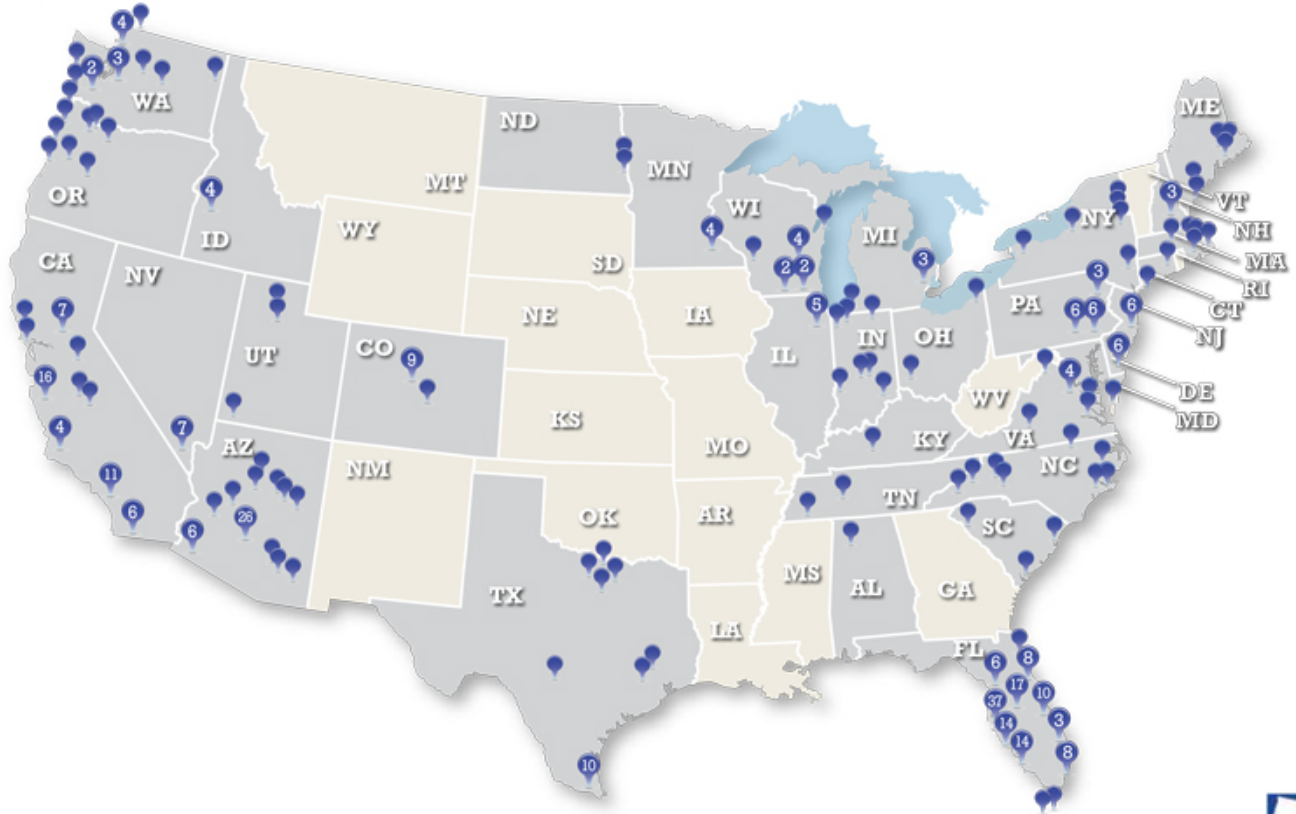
4
3
2
WA
OR
4
ID
CA
NV
7
16
4
11
6
7
UT
AZ
26
6
CO
9
MT
WY
ND
SD
NE
KS
NM
OK
TX
10
MN
4
WI
4
2
2
IA
MO
AR
LA
MS
AL
GA
IL
5
IN
MI
3
OH
KY
TN
WV
VA
NC
SC
FL
6
8
17
10
37
14
14
3
8
PA
6
6
NY
3
4
ME
VT
NH
MA
RI
CT
NJ
DE
MD
3
6
6